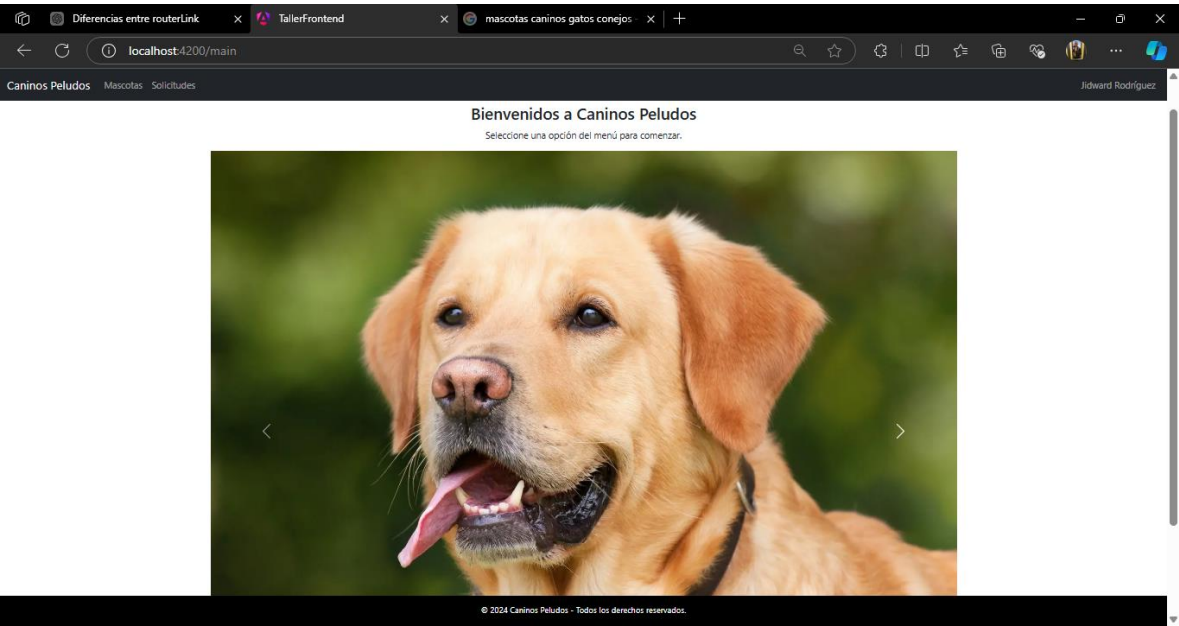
Diferencias entre routerLink ×
TallerFrontend ×
mascotas caninos gatos conejos - ×
+

localhost:4200/main

Caninos Peludos Mascotas Solicitudes Jidward Rodríguez

Bienvenidos a Caninos Peludos

Seleccione una opción del menú para comenzar.

‹ ›

© 2024 Caninos Peludos - Todos los derechos reservados.